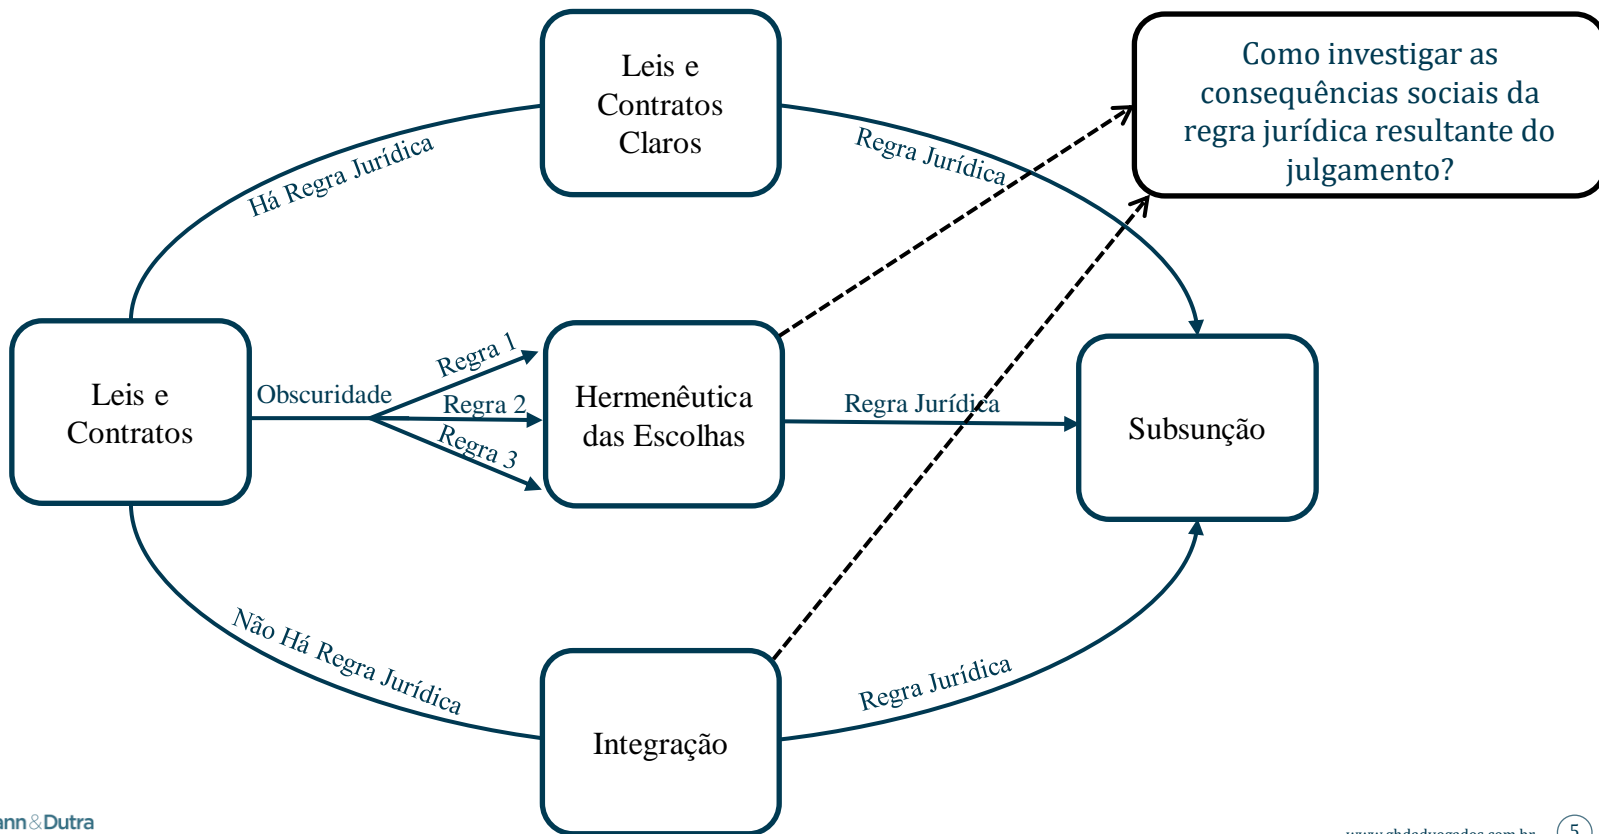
Leis e Contratos Claros

Como investigar as consequências sociais da regra jurídica resultante do julgamento?

Há Regra Jurídica

Regra Jurídica

Leis e Contratos

Obscuridade

Regra 1

Regra 2

Regra 3

Hermenêutica das Escolhas

Regra Jurídica

Subsunção

Não Há Regra Jurídica

Integração

Regra Jurídica

ann&Dutra

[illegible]

5